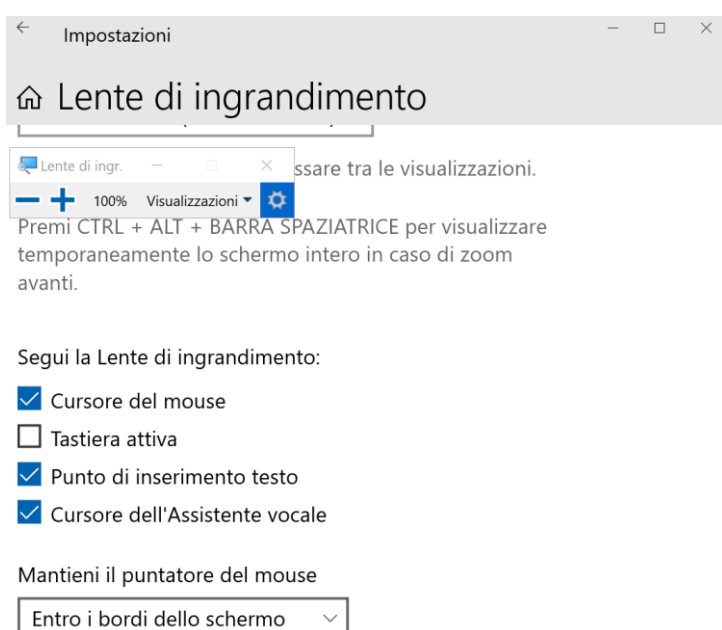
Impostazioni

Lente di ingrandimento

Lente di ingr.

100% Visualizzazioni

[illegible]ssare tra le visualizzazioni.

Premi CTRL + ALT + BARRA SPAZIATRICE per visualizzare temporaneamente lo schermo intero in caso di zoom avanti.

Segui la Lente di ingrandimento:

Cursore del mouse

Tastiera attiva

Punto di inserimento testo

Cursore dell'Assistente vocale

Mantieni il puntatore del mouse

Entro i bordi dello schermo